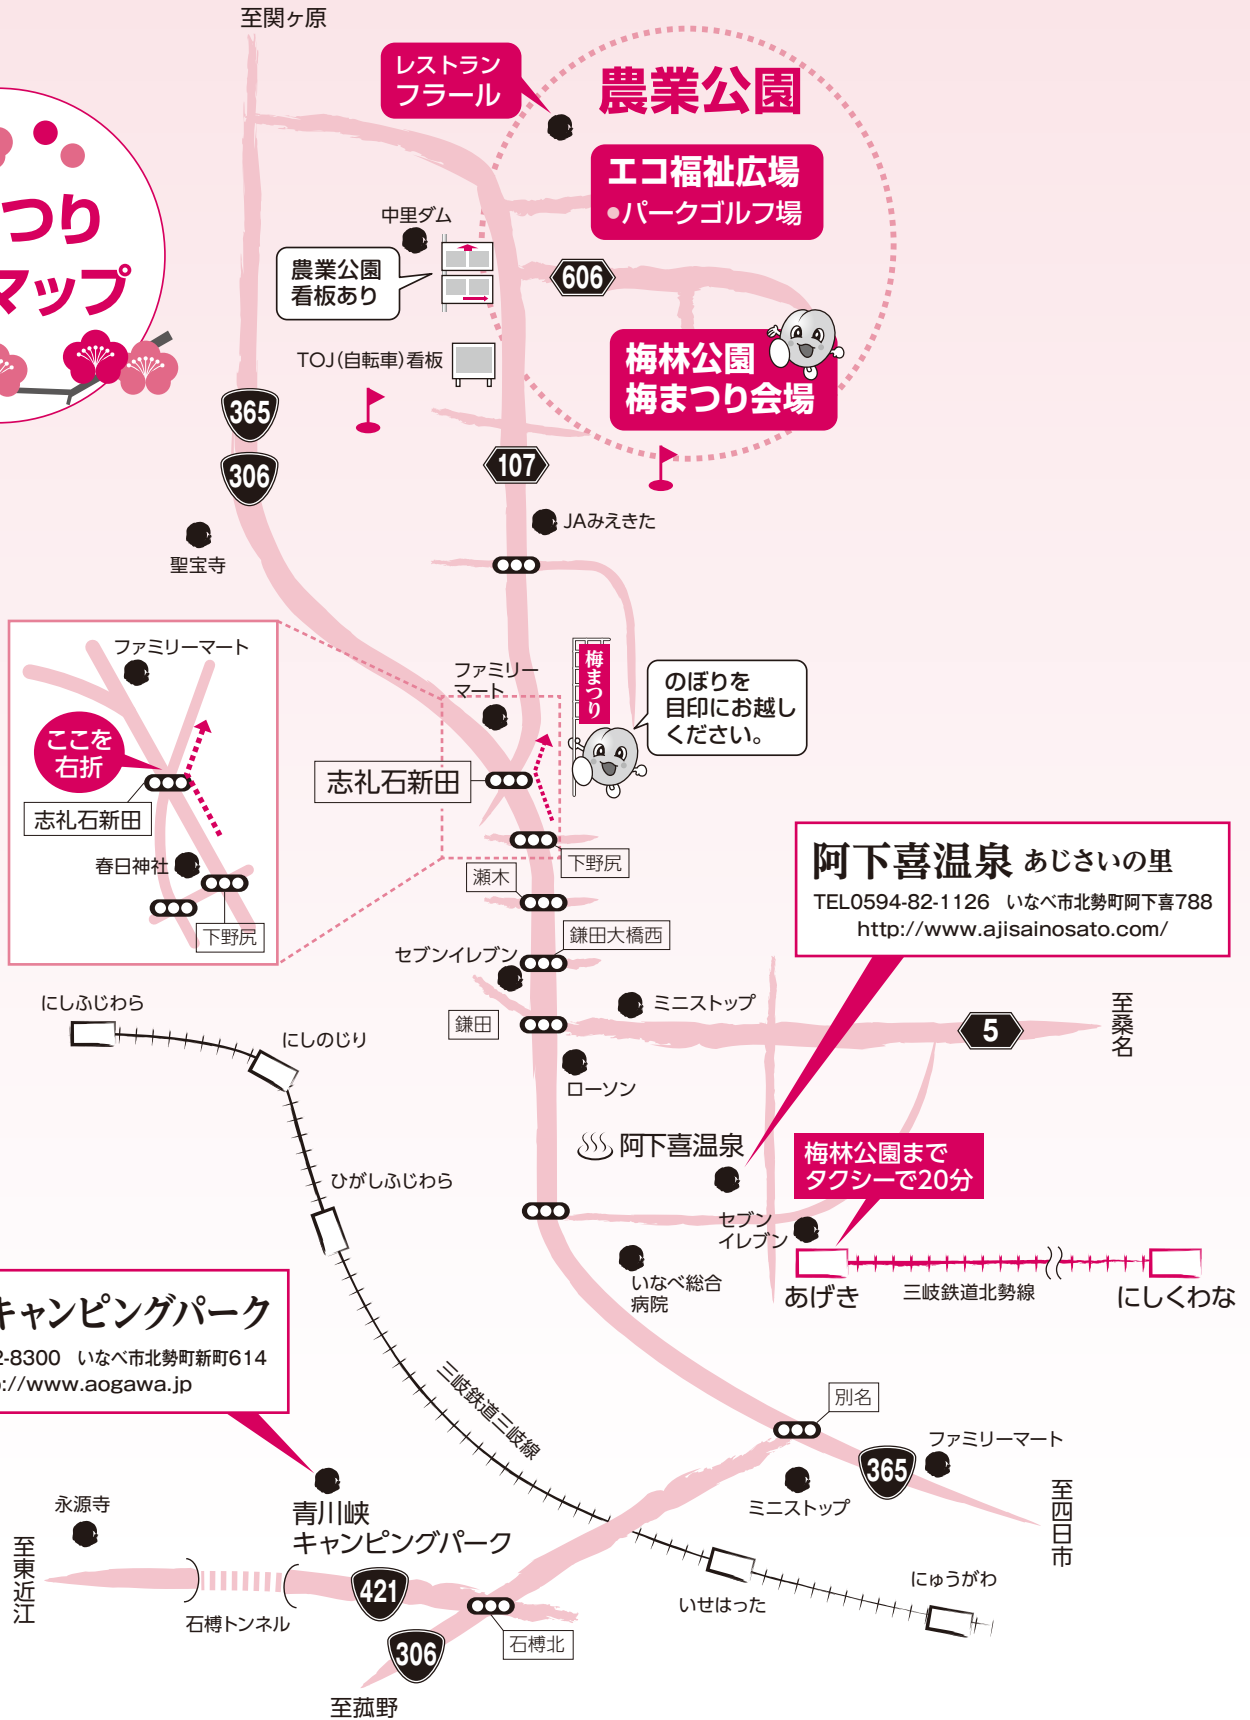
至関ヶ原

レストラン フラール

農業公園

エコ福祉広場
●パークゴルフ場

つり
マップ

中里ダム

農業公園 看板あり

606

TOJ(自転車)看板

梅林公園 梅まつり会場

365

306

107

JAみえきた

聖宝寺

ファミリーマート

ここを 右折

志礼石新田

春日神社

下野尻

ファミリーマート

梅まつり

のぼりを 目印にお越し ください。

志礼石新田

下野尻

瀬木

阿下喜温泉 あじさいの里
TEL0594-82-1126 いなべ市北勢町阿下喜788
http://www.ajisainosato.com/

鎌田大橋西

セブンイレブン

にしふじわら

ミニストップ

鎌田

5

至桑名

にしのじり

ローソン

阿下喜温泉

梅林公園まで タクシーで20分

ひがしふじわら

セブン イレブン

いなべ総合 病院

あげき

三岐鉄道北勢線

にしくわな

キャンピングパーク
2-8300 いなべ市北勢町新町614
://www.aogawa.jp

三岐鉄道三岐線

別名

ファミリーマート

365

永源寺

青川峡 キャンピングパーク

ミニストップ

至四日市

至東近江

421

にゅうがわ

石榑トンネル

いせはった

石榑北

306

至菰野